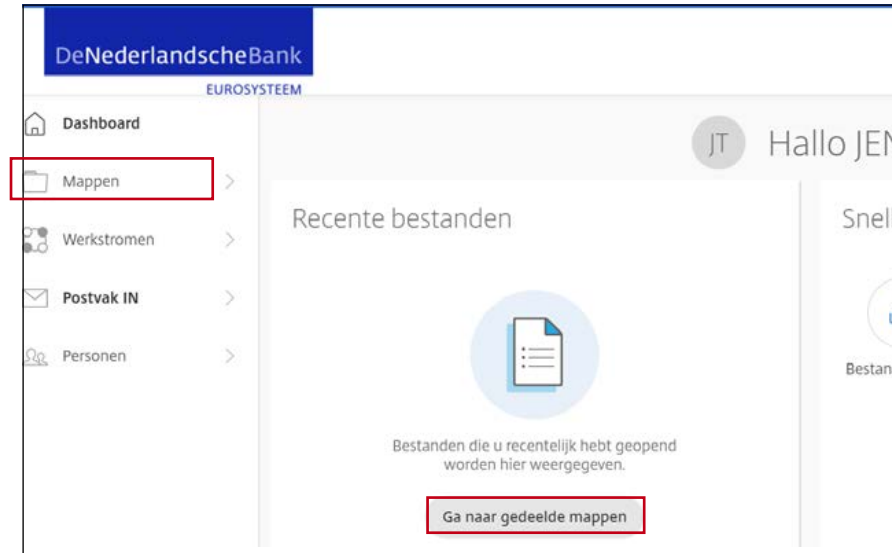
DeNederlandscheBank
EUROSYSTEEM

Dashboard
Mappen
Werkstromen
Postvak IN
Personen

JT Hallo JEN

Recente bestanden

Bestanden die u recentelijk hebt geopend worden hier weergegeven.

Ga naar gedeelde mappen

Snel

Bestan